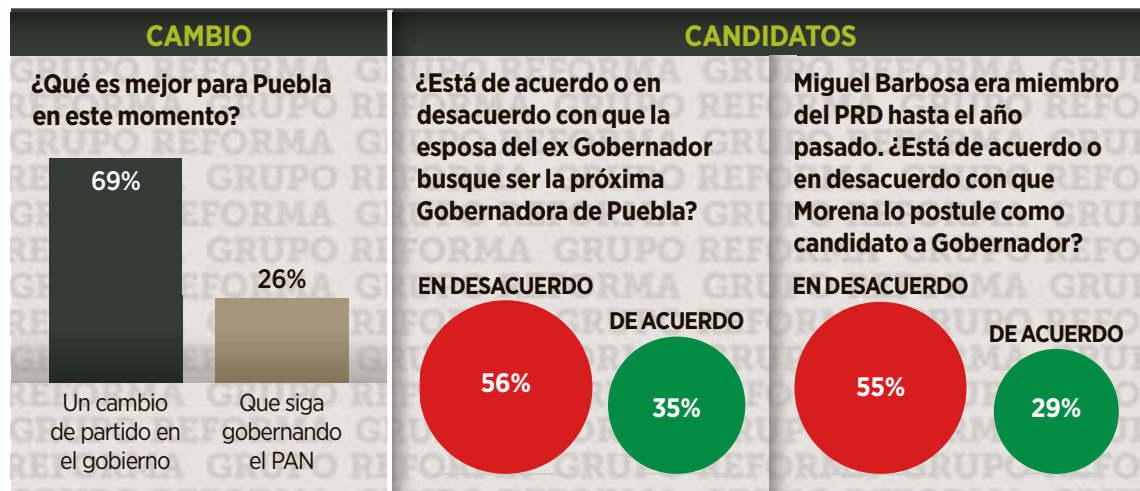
CAMBIO

¿Qué es mejor para Puebla en este momento?

69%

26%

Un cambio de partido en el gobierno

Que siga gobernando el PAN

CANDIDATOS

¿Está de acuerdo o en desacuerdo con que la esposa del ex Gobernador busque ser la próxima Gobernadora de Puebla?

EN DESACUERDO

56%

DE ACUERDO

35%

Miguel Barbosa era miembro del PRD hasta el año pasado. ¿Está de acuerdo o en desacuerdo con que Morena lo postule como candidato a Gobernador?

EN DESACUERDO

55%

DE ACUERDO

29%